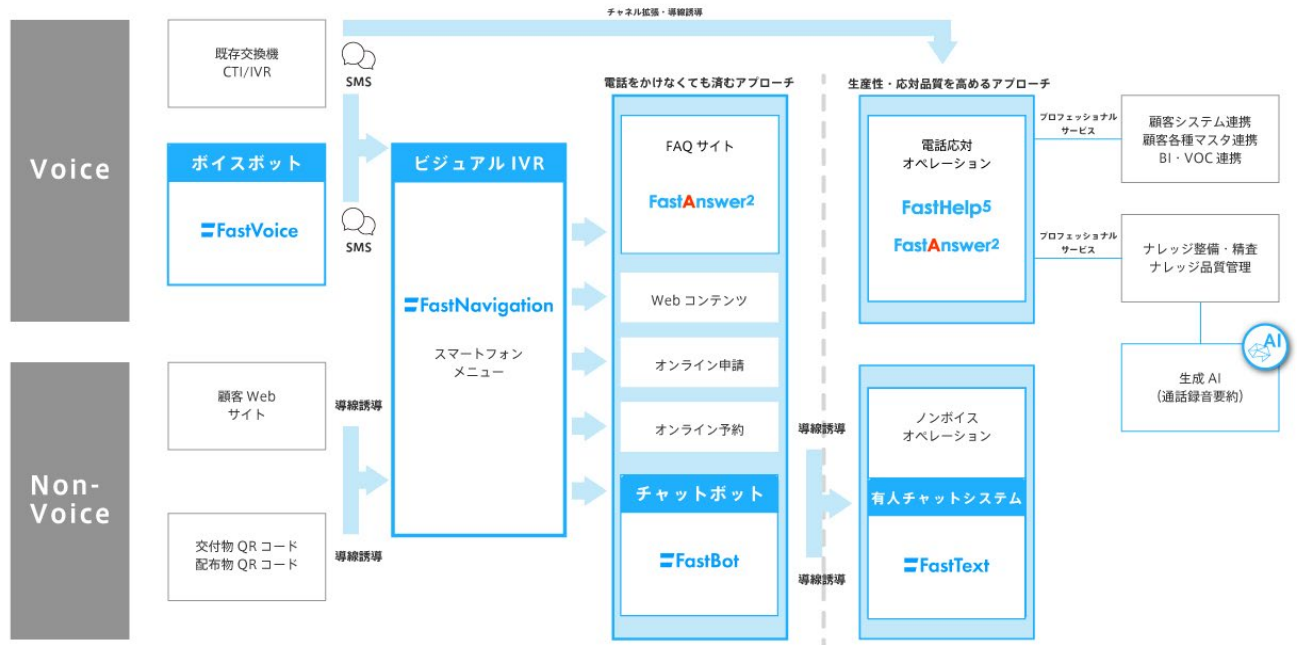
チャネル拡張・導線誘導

Voice

既存交換機
CTI/IVR

SMS

SMS

ボイスボット

FastVoice

ビジュアル IVR

FastNavigation

スマートフォン
メニュー

電話をかけなくても済むアプローチ

FAQ サイト

FastAnswer2

Web コンテンツ

オンライン申請

オンライン予約

チャットボット

FastBot

生産性・応対品質を高めるアプローチ

電話応対
オペレーション

FastHelp5

FastAnswer2

プロフェッショナル
サービス

顧客システム連携
顧客各種マスタ連携
BI・VOC 連携

プロフェッショナル
サービス

ナレッジ整備・精査
ナレッジ品質管理

AI

生成 AI
（通話録音要約）

Non-Voice

顧客 Web
サイト

導線誘導

交付物 QR コード
配布物 QR コード

導線誘導

導線誘導

導線誘導

ノンボイス
オペレーション

有人チャットシステム

FastText